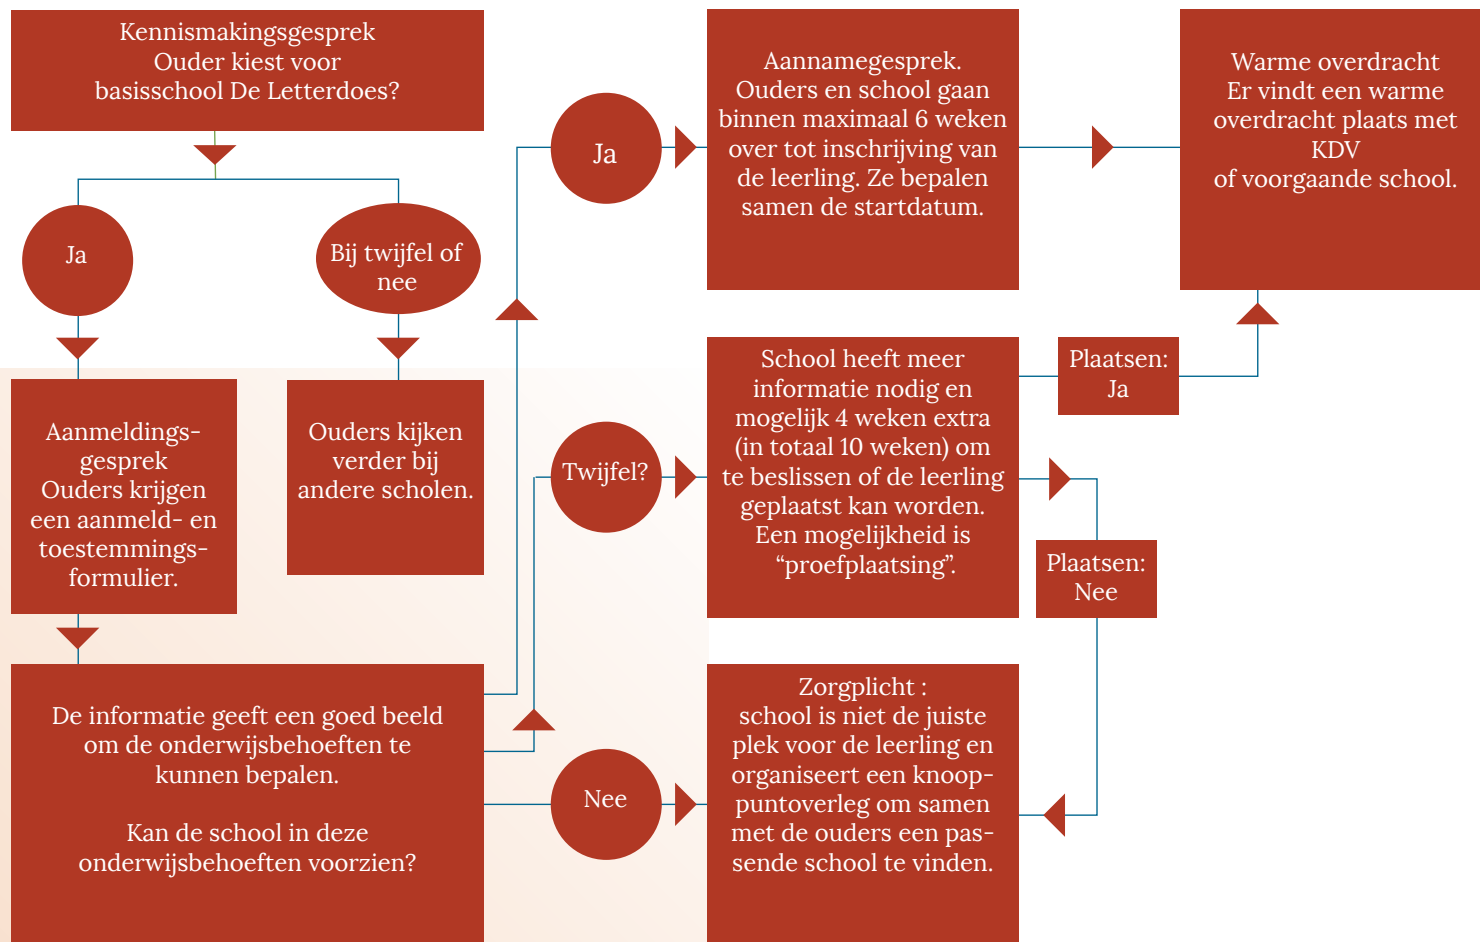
Kennismakingsgesprek
Ouder kiest voor
basisschool De Letterdoes?

Ja

Bij twijfel of nee

Aanmeldingsgesprek
Ouders krijgen een aanmeld- en toestemmingsformulier.

Ouders kijken verder bij andere scholen.

De informatie geeft een goed beeld om de onderwijsbehoeften te kunnen bepalen.

Kan de school in deze onderwijsbehoeften voorzien?

Ja

Aannamegesprek.
Ouders en school gaan binnen maximaal 6 weken over tot inschrijving van de leerling. Ze bepalen samen de startdatum.

Warme overdracht
Er vindt een warme overdracht plaats met KDV
of voorgaande school.

Twijfel?

School heeft meer informatie nodig en mogelijk 4 weken extra (in totaal 10 weken) om te beslissen of de leerling geplaatst kan worden. Een mogelijkheid is “proefplaatsing”.

Plaatsen:
Ja

Plaatsen:
Nee

Nee

Zorgplicht :
school is niet de juiste plek voor de leerling en organiseert een knooppuntoverleg om samen met de ouders een passende school te vinden.